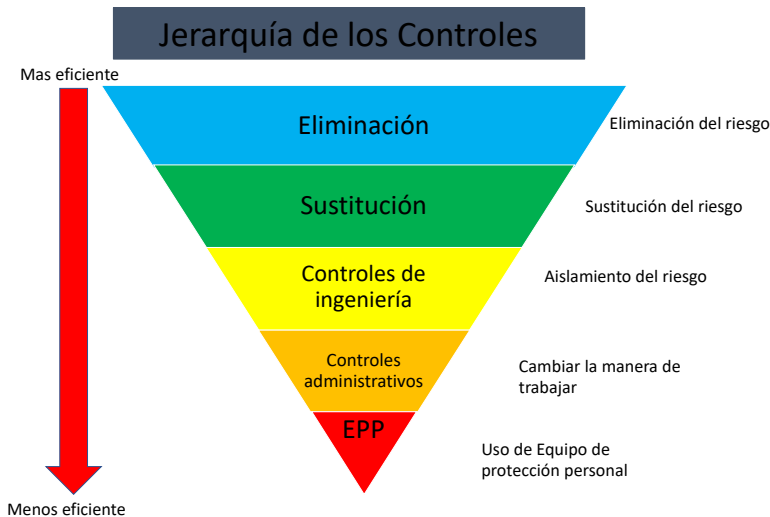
Jerarquía de los Controles

Mas eficiente

Eliminación

Eliminación del riesgo

Sustitución

Sustitución del riesgo

Controles de ingeniería

Aislamiento del riesgo

Controles administrativos

Cambiar la manera de trabajar

EPP

Uso de Equipo de protección personal

Menos eficiente